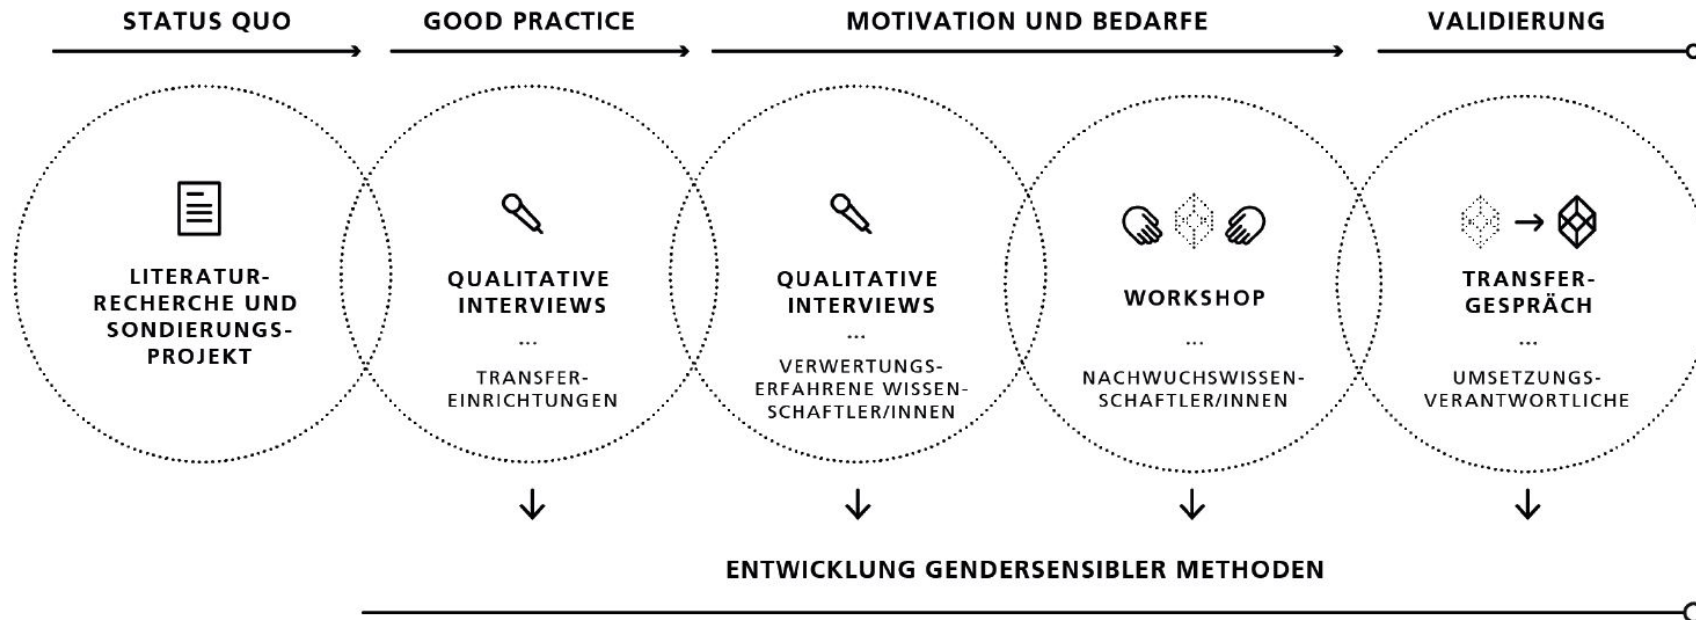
STATUS QUO

GOOD PRACTICE

MOTIVATION UND BEDARFE

VALIDIERUNG

LITERATURRECHERCHE UND SONDIERUNGSPROJEKT

QUALITATIVE INTERVIEWS

...

TRANSFEREINRICHTUNGEN

QUALITATIVE INTERVIEWS

...

VERWERTUNGSERFAHRENE WISSENSCHAFTLER/INNEN

WORKSHOP

...

NACHWUCHSWISSENSCHAFTLER/INNEN

TRANSFERGESPRÄCH

...

UMSETZUNGSVERANTWORTLICHE

ENTWICKLUNG GENDERSENSIBLER METHODEN